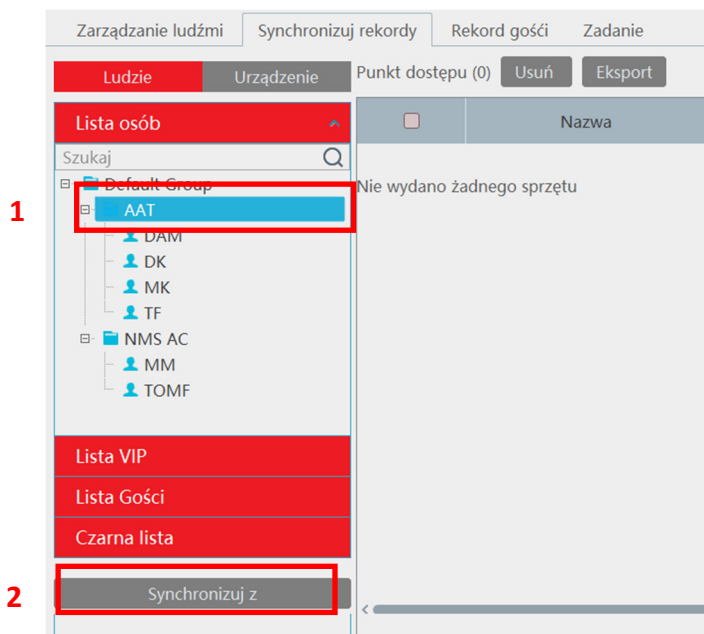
Zarządzanie ludźmi | Synchronizuj rekordy | Rekord gości | Zadanie

Ludzie | Urządzenie

Punkt dostępu (0) Usuń Eksport

Lista osób

Nazwa

Szukaj

Default Group

1

AAT

Nie wydano żadnego sprzętu

DAM
DK
MK
TF
NMS AC
MM
TOMF

Lista VIP
Lista Gości
Czarna lista

2

Synchronizuj z